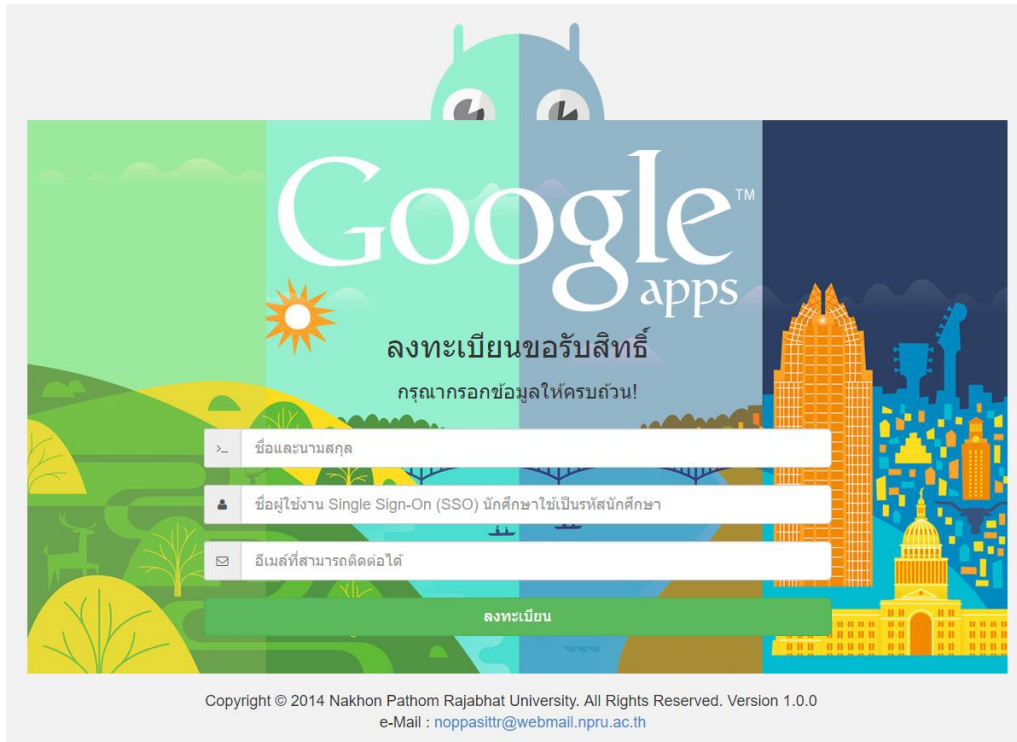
Google™ apps

ลงทะเบียนขอรับสิทธิ์

กรุณากรอกข้อมูลให้ครบถ้วน!

>_ ชื่อและนามสกุล

ชื่อผู้ใช้งาน Single Sign-On (SSO) นักศึกษาใช้เป็นรหัสนักศึกษา

อีเมล์ที่สามารถติดต่อได้

ลงทะเบียน

Copyright © 2014 Nakhon Pathom Rajabhat University. All Rights Reserved. Version 1.0.0
e-Mail : noppasittr@webmail.npru.ac.th